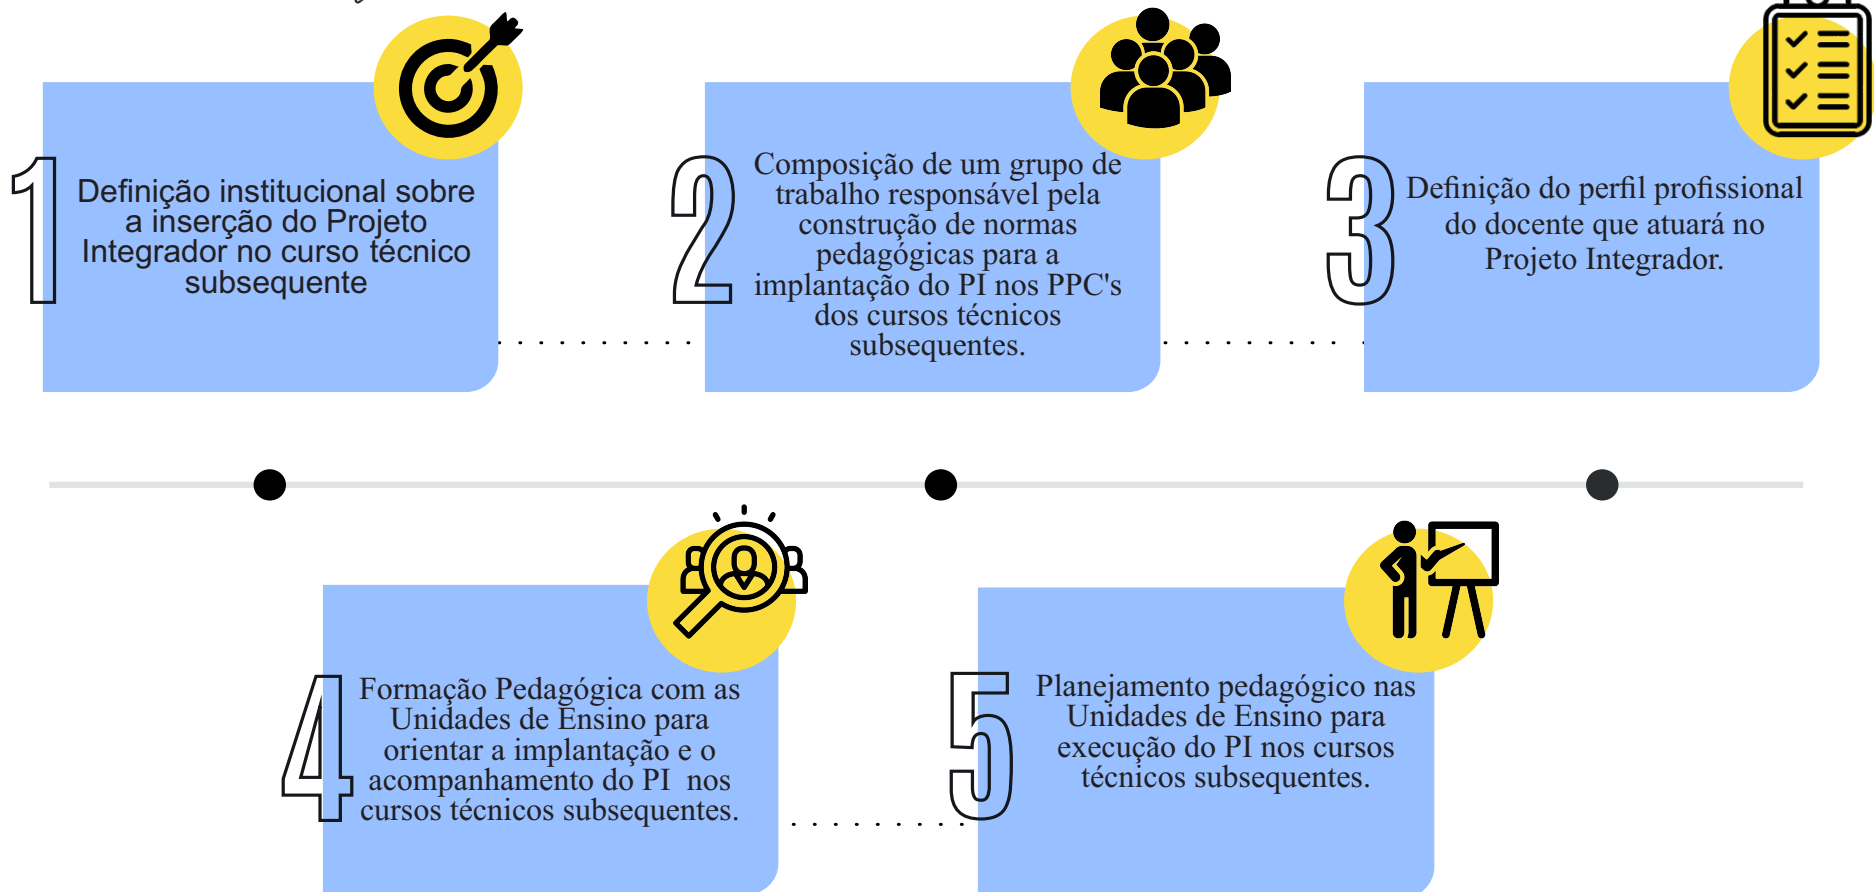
1
Definição institucional sobre a inserção do Projeto Integrador no curso técnico subsequente

2
Composição de um grupo de trabalho responsável pela construção de normas pedagógicas para a implantação do PI nos PPC's dos cursos técnicos subsequentes.

3
Definição do perfil profissional do docente que atuará no Projeto Integrador.

4
Formação Pedagógica com as Unidades de Ensino para orientar a implantação e o acompanhamento do PI nos cursos técnicos subsequentes.

5
Planejamento pedagógico nas Unidades de Ensino para execução do PI nos cursos técnicos subsequentes.